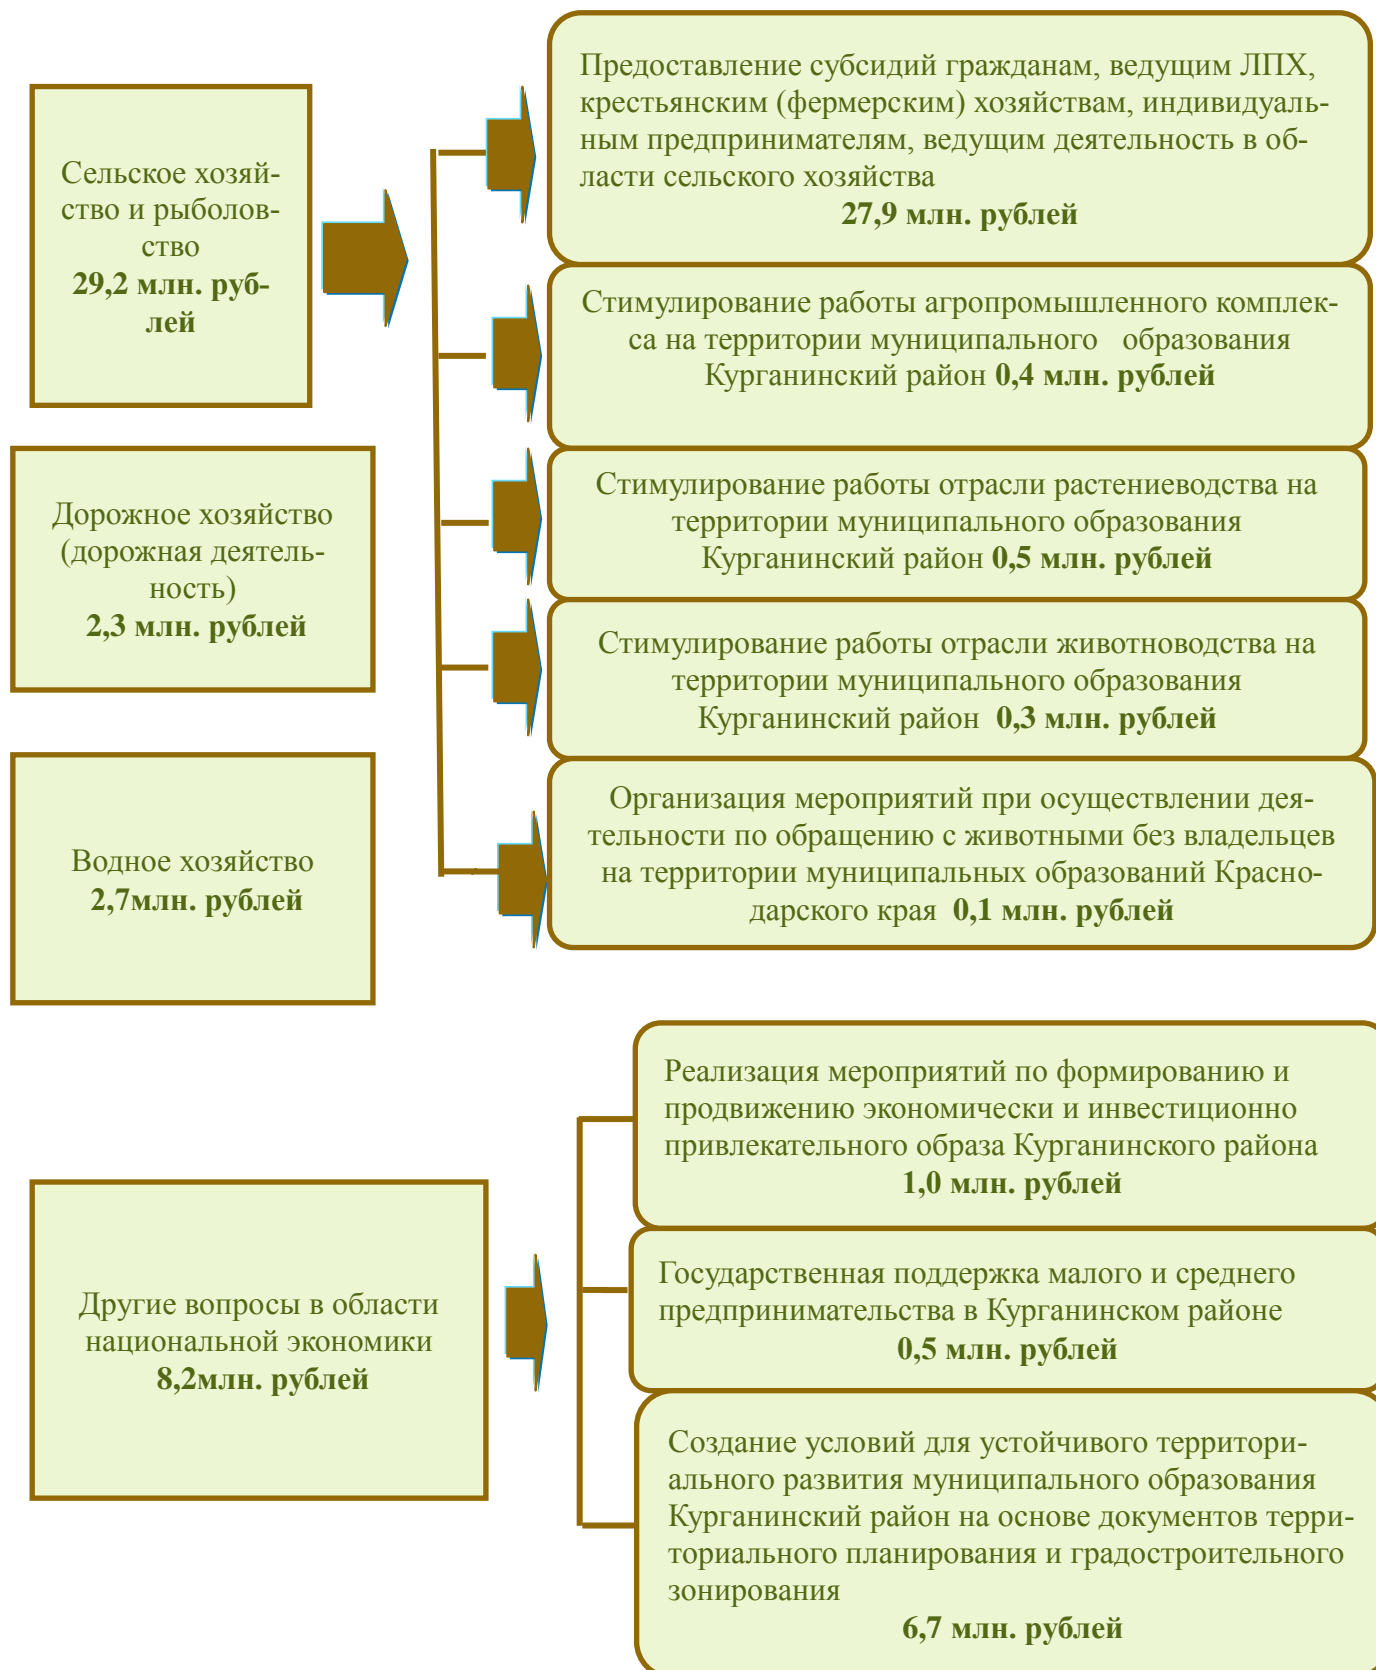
Сельское хозяйство и рыболовство
29,2 млн. рублей

Предоставление субсидий гражданам, ведущим ЛПХ, крестьянским (фермерским) хозяйствам, индивидуальным предпринимателям, ведущим деятельность в области сельского хозяйства
27,9 млн. рублей

Стимулирование работы агропромышленного комплекса на территории муниципального образования Курганинский район 0,4 млн. рублей

Стимулирование работы отрасли растениеводства на территории муниципального образования Курганинский район 0,5 млн. рублей

Стимулирование работы отрасли животноводства на территории муниципального образования Курганинский район 0,3 млн. рублей

Организация мероприятий при осуществлении деятельности по обращению с животными без владельцев на территории муниципальных образований Краснодарского края 0,1 млн. рублей

Дорожное хозяйство (дорожная деятельность)
2,3 млн. рублей

Водное хозяйство
2,7млн. рублей

Другие вопросы в области национальной экономики
8,2млн. рублей

Реализация мероприятий по формированию и продвижению экономически и инвестиционно привлекательного образа Курганинского района
1,0 млн. рублей

Государственная поддержка малого и среднего предпринимательства в Курганинском районе
0,5 млн. рублей

Создание условий для устойчивого территориального развития муниципального образования Курганинский район на основе документов территориального планирования и градостроительного зонирования
6,7 млн. рублей